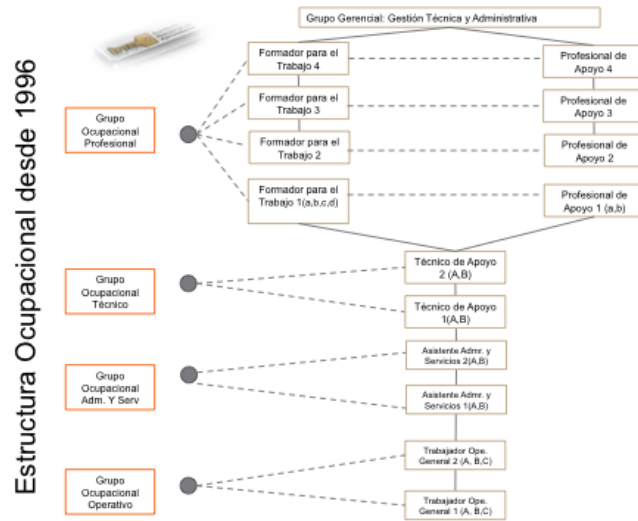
Estructura Ocupacional desde 1996

Grupo Gerencial: Gestión Técnica y Administrativa

Grupo Ocupacional Profesional

Formador para el Trabajo 4

Formador para el Trabajo 3

Formador para el Trabajo 2

Formador para el Trabajo 1(a,b,c,d)

Profesional de Apoyo 4

Profesional de Apoyo 3

Profesional de Apoyo 2

Profesional de Apoyo 1 (a,b)

Grupo Ocupacional Técnico

Técnico de Apoyo 2 (A,B)

Técnico de Apoyo 1(A,B)

Grupo Ocupacional Adm. Y Serv

Asistente Admr. y Servicios 2(A,B)

Asistente Admr. y Servicios 1(A,B)

Grupo Ocupacional Operativo

Trabajador Ope. General 2 (A, B,C)

Trabajador Ope. General 1 (A, B,C)